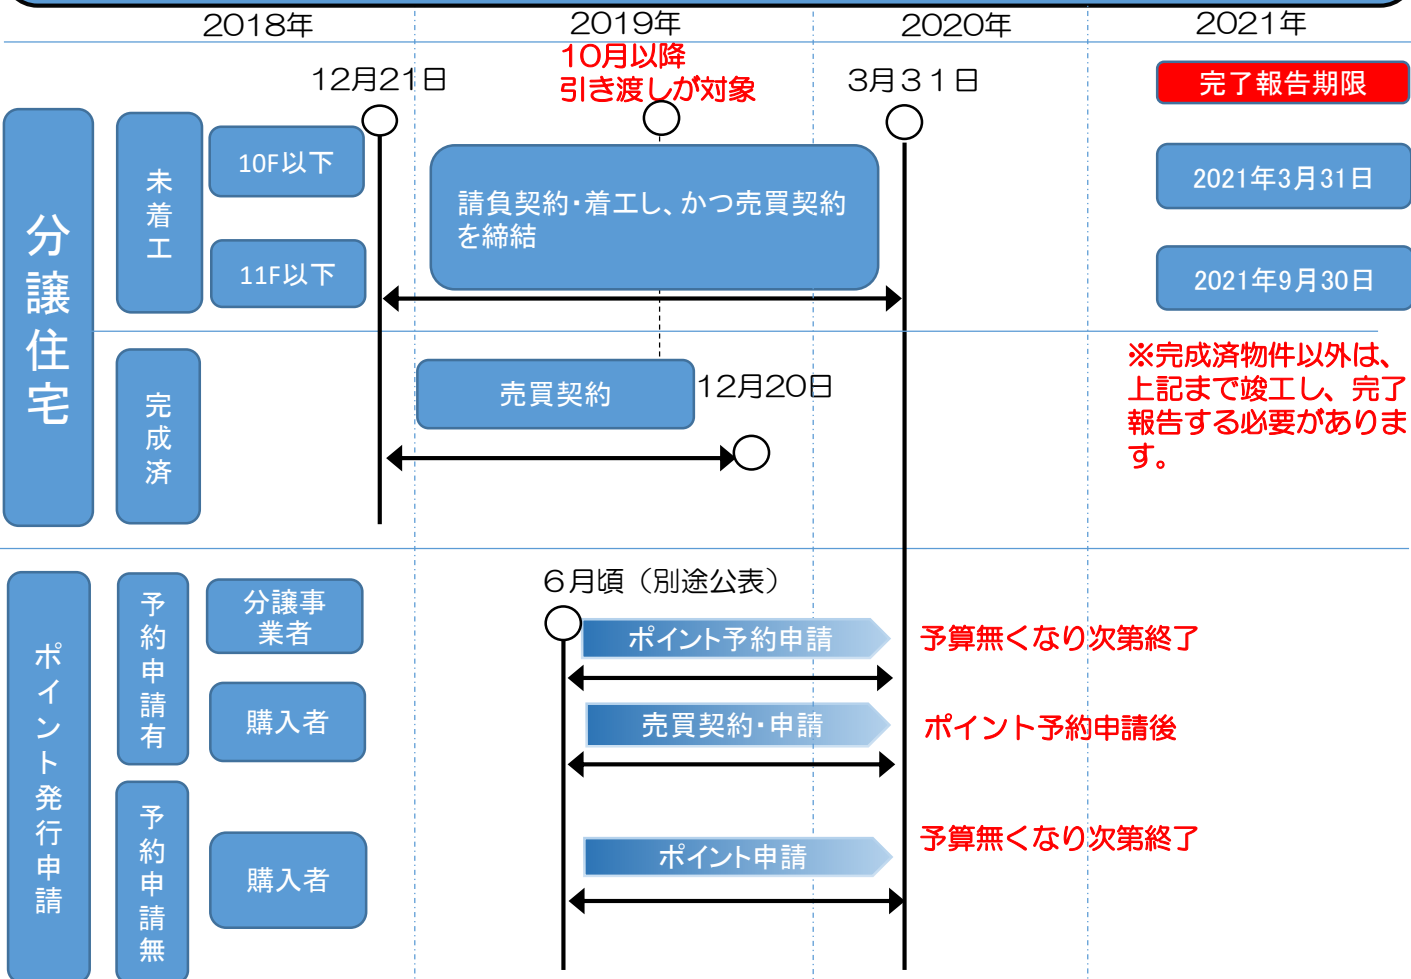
2018年 2019年 2020年 2021年

12月21日

10月以降
引き渡しが対象

3月31日

完了報告期限

分譲住宅

未着工

10F以下

11F以下

請負契約・着工し、かつ売買契約を締結

2021年3月31日

2021年9月30日

完成済

売買契約

12月20日

※完成済物件以外は、上記まで竣工し、完了報告する必要があります。

ポイント発行申請

6月頃（別途公表）

予約申請有

分譲事業者

ポイント予約申請

予算無くなり次第終了

購入者

売買契約・申請

ポイント予約申請後

予約申請無

購入者

ポイント申請

予算無くなり次第終了